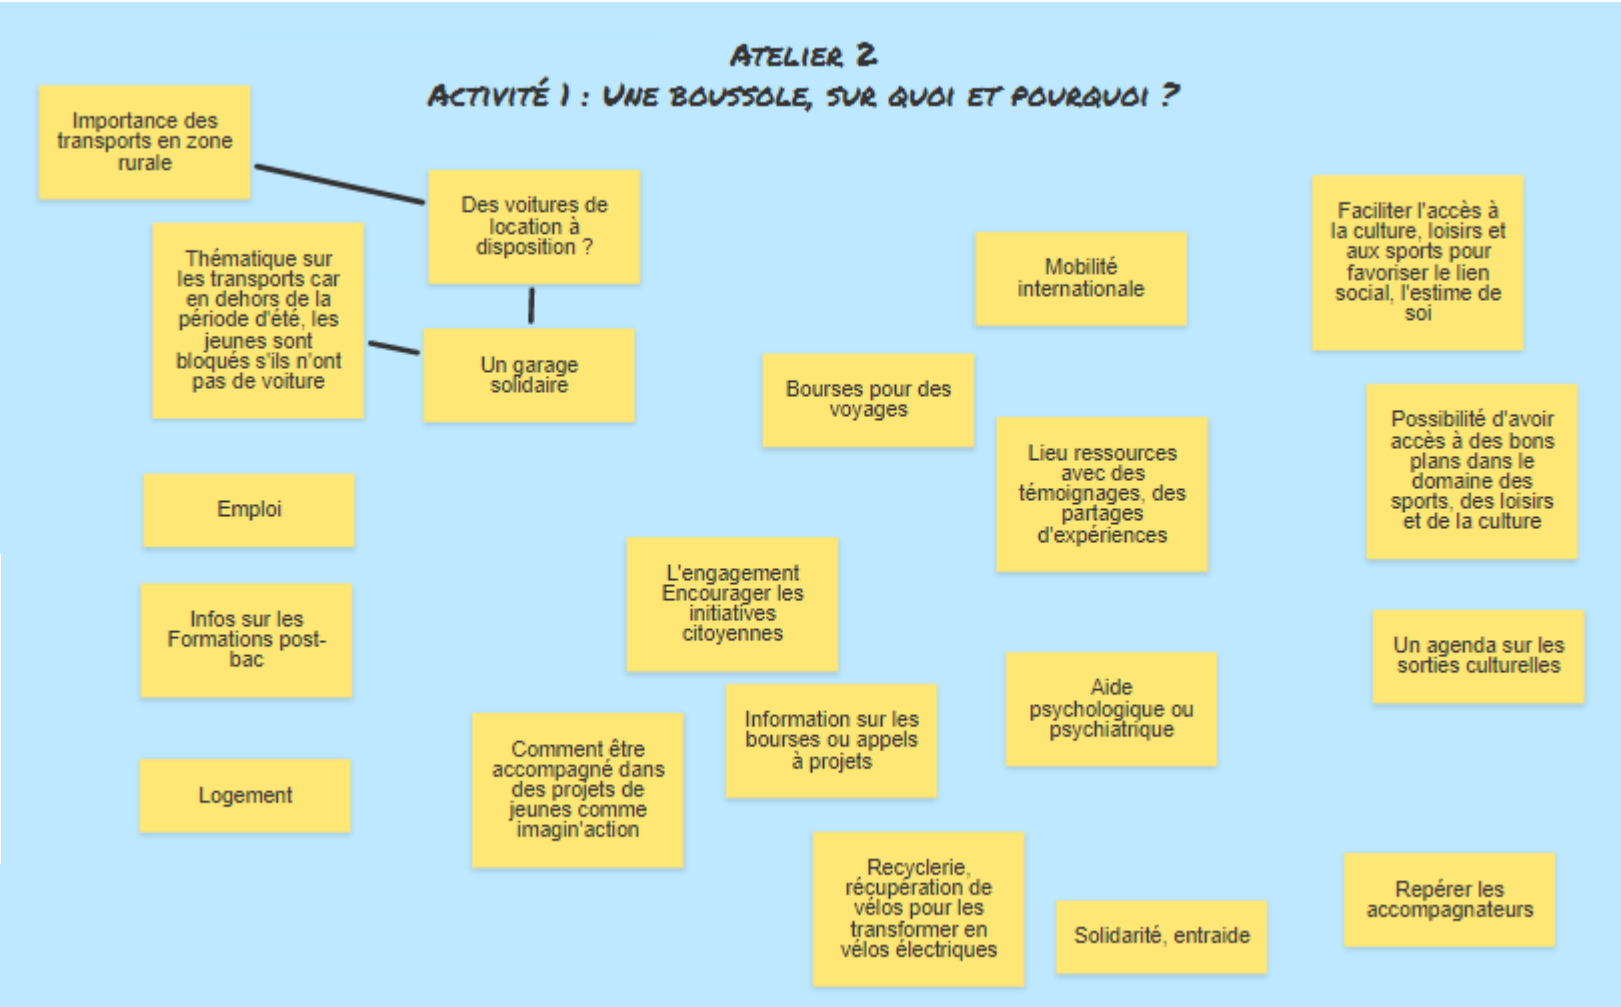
ATELIER 2
ACTIVITÉ 1 : UNE BOUSSOLE, SUR QUOI ET POURQUOI ?

Importance des transports en zone rurale

Des voitures de location à disposition ?

Thématique sur les transports car en dehors de la période d'été, les jeunes sont bloqués s'ils n'ont pas de voiture

Un garage solidaire

Emploi

Infos sur les Formations post-bac

Logement

Comment être accompagné dans des projets de jeunes comme imagin'action

L'engagement Encourager les initiatives citoyennes

Information sur les bourses ou appels à projets

Bourses pour des voyages

Mobilité internationale

Lieu ressources avec des témoignages, des partages d'expériences

Aide psychologique ou psychiatrique

Recyclerie, récupération de vélos pour les transformer en vélos électriques

Solidarité, entraide

Faciliter l'accès à la culture, loisirs et aux sports pour favoriser le lien social, l'estime de soi

Possibilité d'avoir accès à des bons plans dans le domaine des sports, des loisirs et de la culture

Un agenda sur les sorties culturelles

Repérer les accompagnateurs